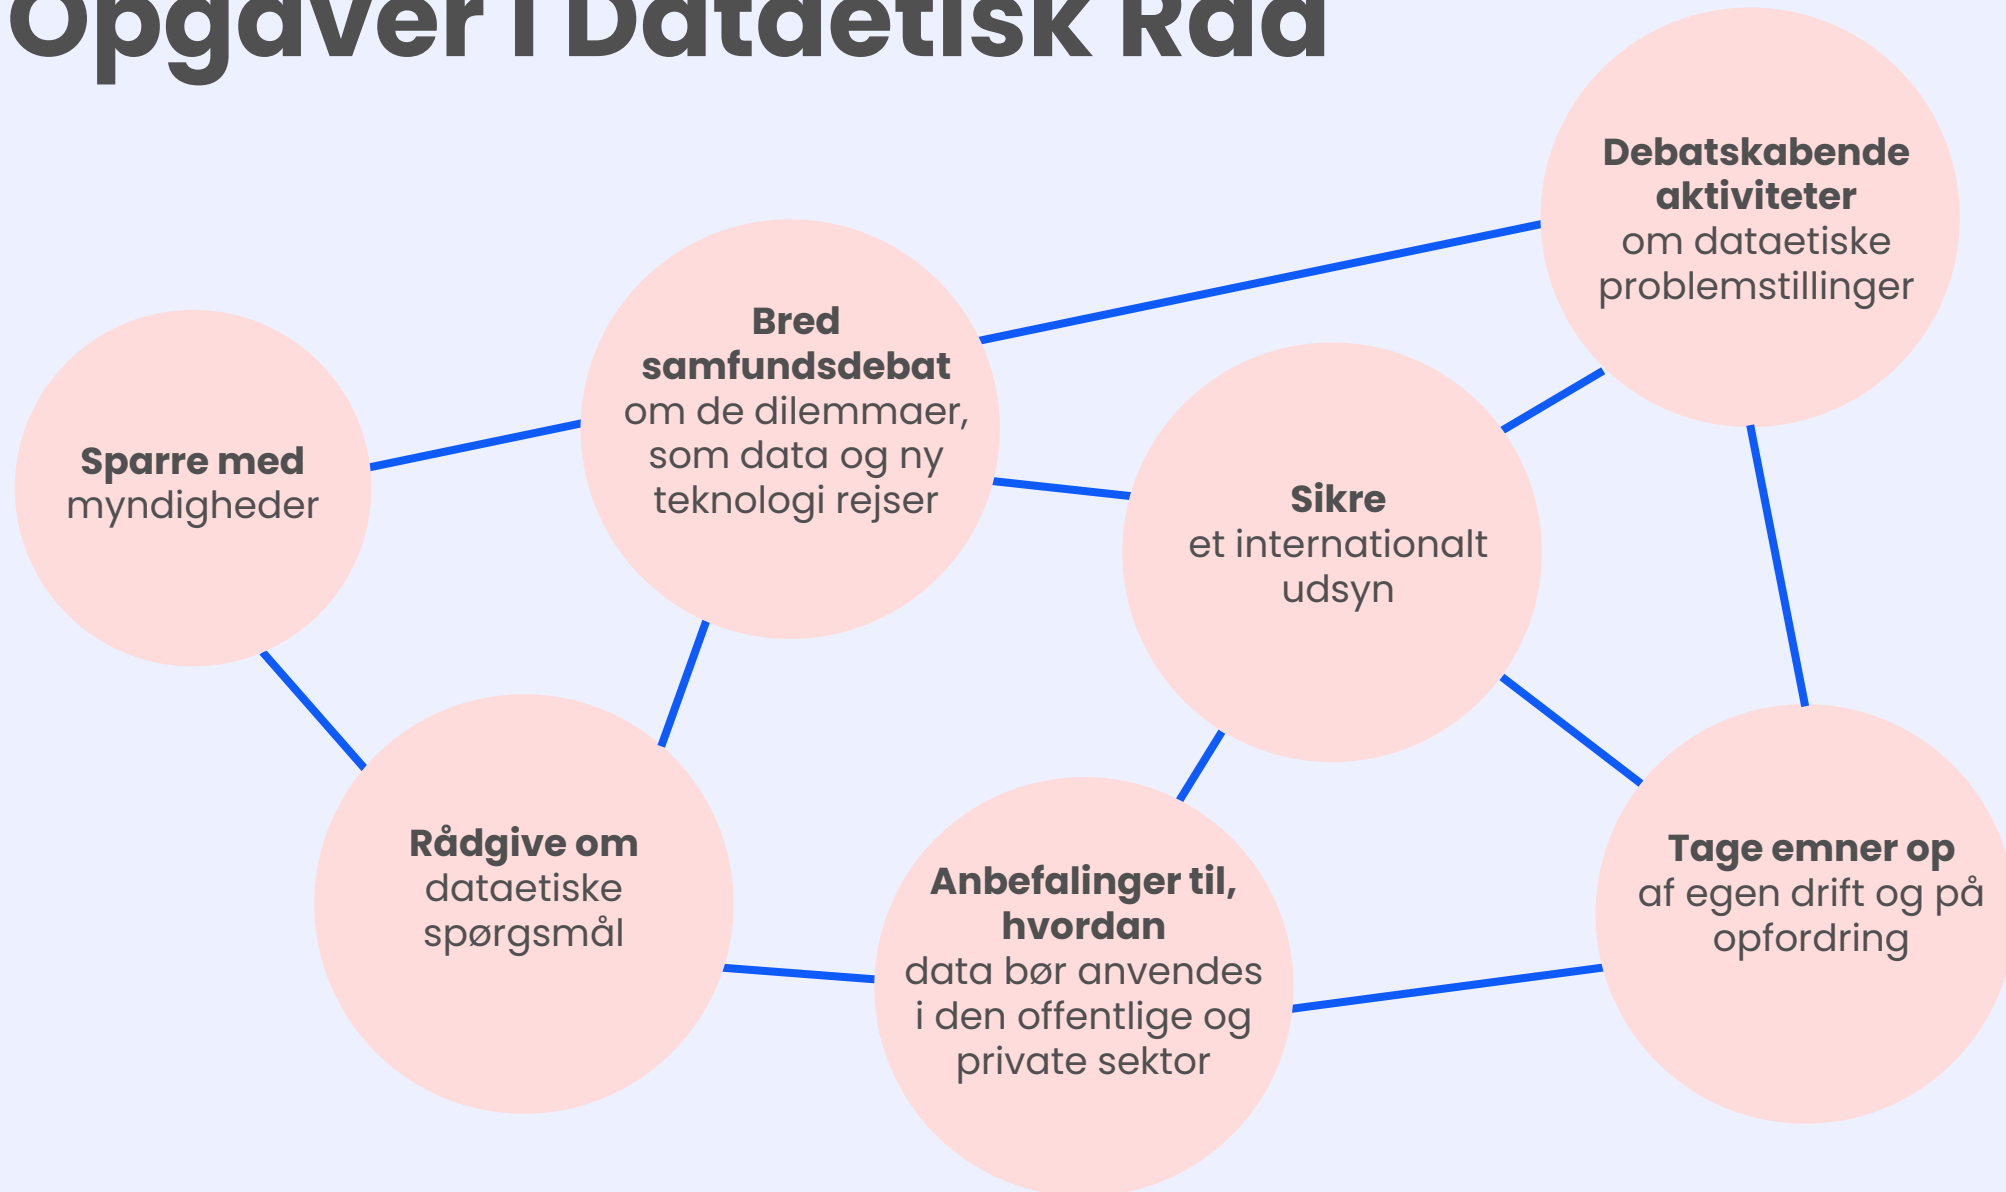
Opgaver i Dataetisk Råd

Debatskabende aktiviteter om dataetiske problemstillinger

Bred samfundsdebat om de dilemmaer, som data og ny teknologi rejser

Sparre med myndigheder

Sikre et internationalt udsyn

Rådgive om dataetiske spørgsmål

Anbefalinger til, hvordan data bør anvendes i den offentlige og private sektor

Tage emner op af egen drift og på opfordring